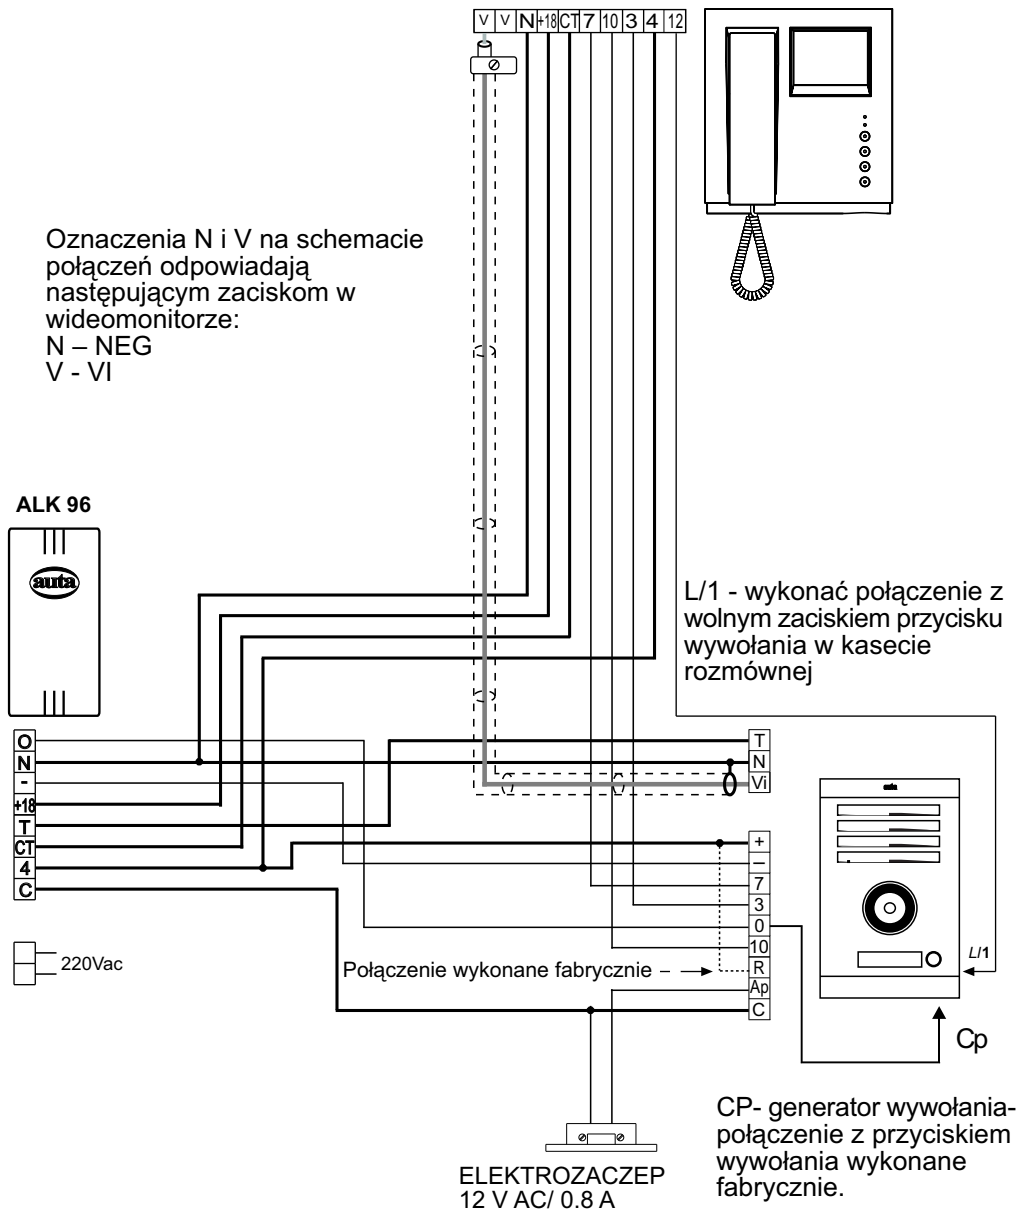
V V N +18 CT 7 10 3 4 12

Oznaczenia N i V na schemacie połączeń odpowiadają następującym zaciskom w wideomonitorze:
N – NEG
V - VI

ALK 96

auta

L/1 - wykonać połączenie z wolnym zaciskiem przycisku wywołania w kasecie rozmównej

O
N
-
+18
T
CT
4
C

T
N
Vi

auta

+
–
7
3
0
10
R
Ap
C

L/1

220Vac

Połączenie wykonane fabrycznie

Cp

CP- generator wywołania- połączenie z przyciskiem wywołania wykonane fabrycznie.

ELEKTROZACZEP
12 V AC/ 0.8 A